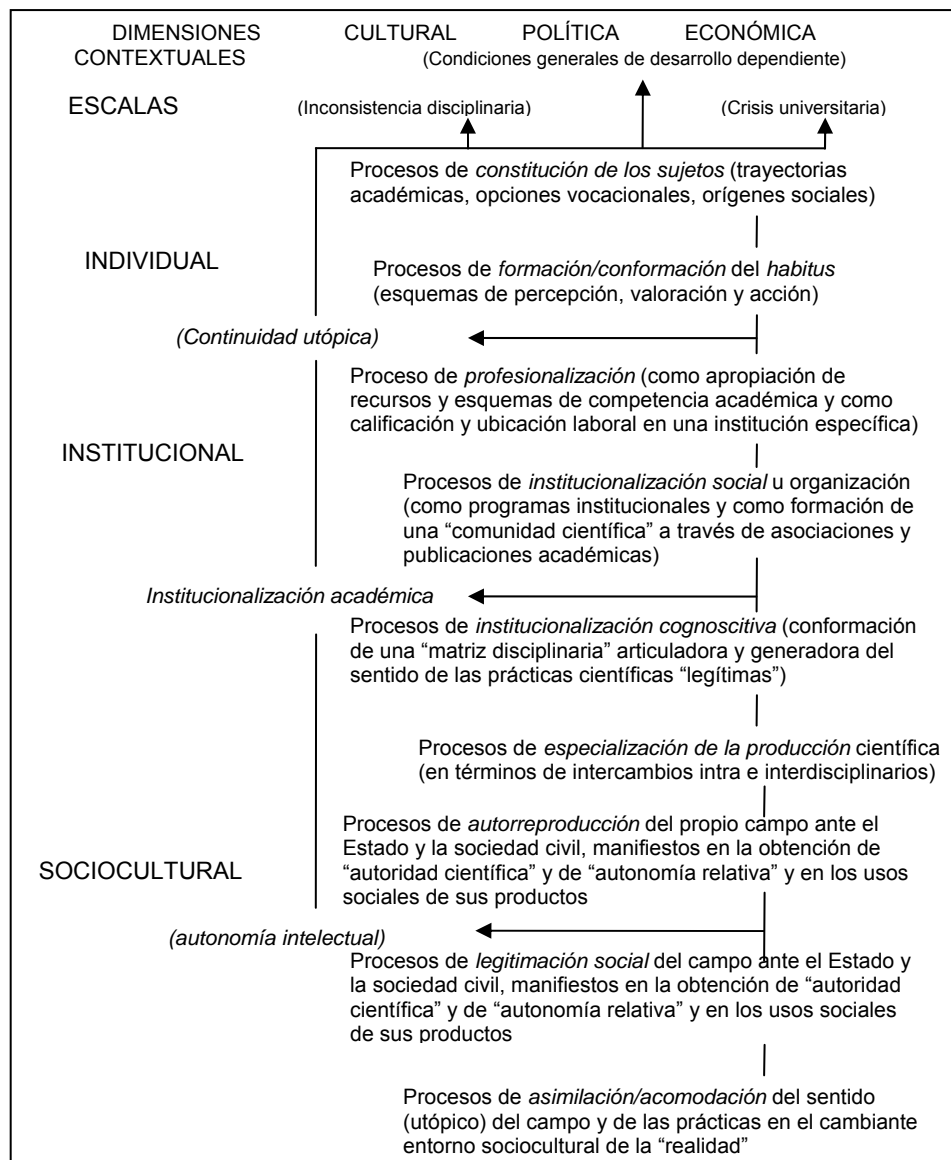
DIMENSIONES CONTEXTUALES

CULTURAL POLÍTICA ECONÓMICA

(Condiciones generales de desarrollo dependiente)

ESCALAS

(Inconsistencia disciplinaria)

(Crisis universitaria)

Procesos de *constitución de los sujetos* (trayectorias académicas, opciones vocacionales, orígenes sociales)

INDIVIDUAL

Procesos de *formación/conformación* del *habitus* (esquemas de percepción, valoración y acción)

*(Continuidad utópica)*

Proceso de *profesionalización* (como apropiación de recursos y esquemas de competencia académica y como calificación y ubicación laboral en una institución específica)

INSTITUCIONAL

Procesos de *institucionalización social* u organización (como programas institucionales y como formación de una "comunidad científica" a través de asociaciones y publicaciones académicas)

*Institucionalización académica*

Procesos de *institucionalización cognoscitiva* (conformación de una "matriz disciplinaria" articuladora y generadora del sentido de las prácticas científicas "legítimas")

Procesos de *especialización de la producción* científica (en términos de intercambios intra e interdisciplinarios)

Procesos de *autorreproducción* del propio campo ante el Estado y la sociedad civil, manifiestos en la obtención de "autoridad científica" y de "autonomía relativa" y en los usos sociales de sus productos

SOCIOCULTURAL

*(autonomía intelectual)*

Procesos de *legitimación social* del campo ante el Estado y la sociedad civil, manifiestos en la obtención de "autoridad científica" y de "autonomía relativa" y en los usos sociales de sus productos

Procesos de *asimilación/acomodación* del sentido (utópico) del campo y de las prácticas en el cambiante entorno sociocultural de la "realidad"